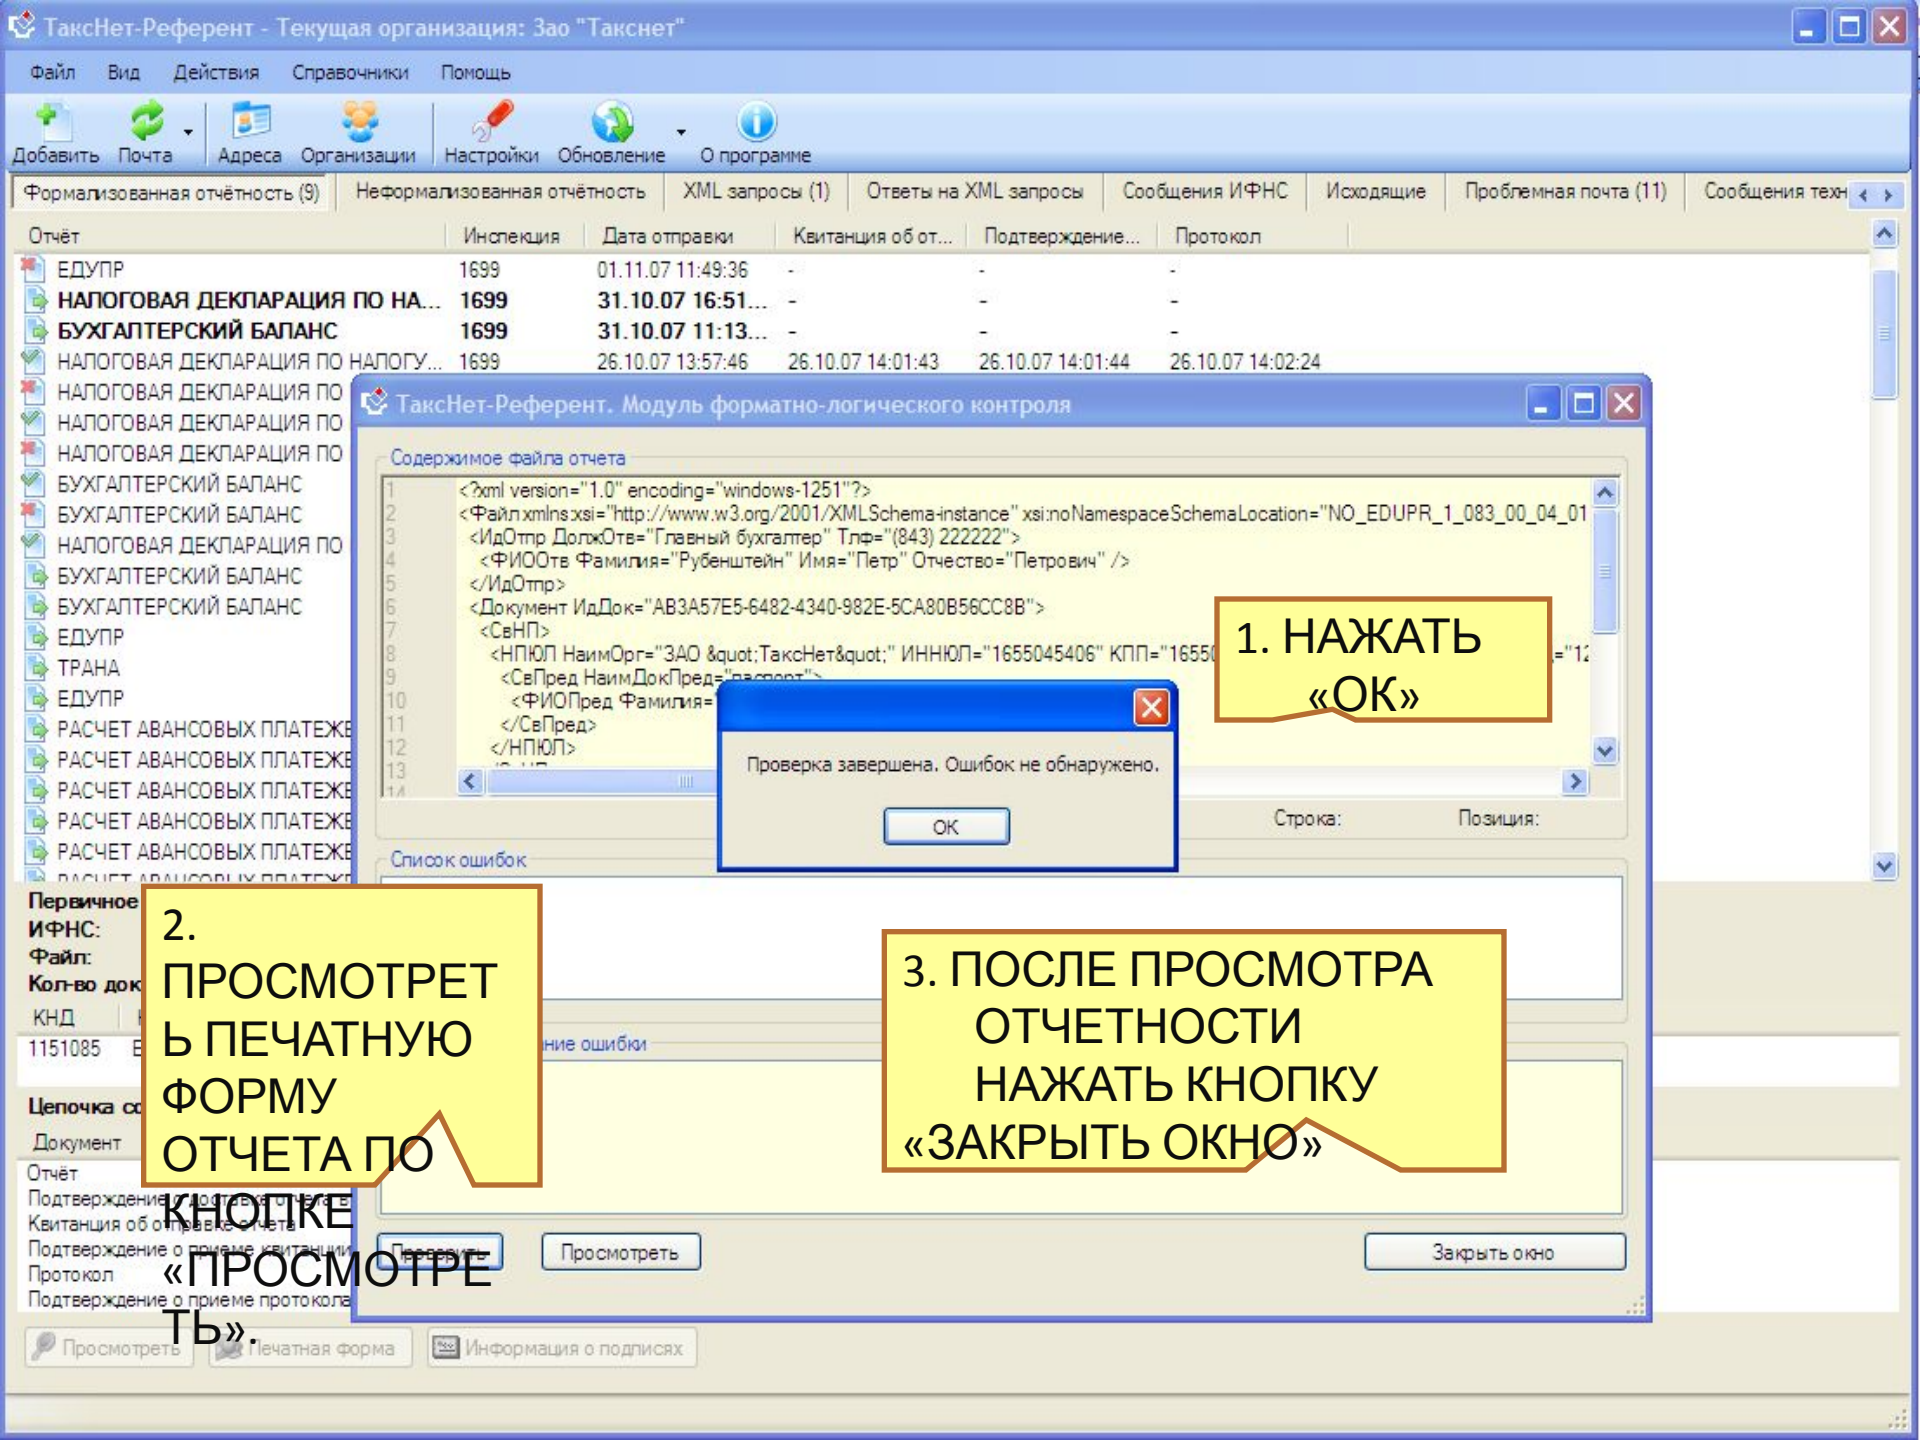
ТаксНет-Референт - Текущая организация: Зао "Такснет"

Файл Вид Действия Справочники Помощь

Добавить Почта Адреса Организации Настройки Обновление О программе

Формализованная отчётность (9) | Неформализованная отчётность | XML запросы (1) | Ответы на XML запросы | Сообщения ИФНС | Исходящие | Проблемная почта (11) | Сообщения тех

| Отчёт | Инспекция | Дата отправки | Квитанция об от... | Подтверждение... | Протокол |
|---|---|---|---|---|---|
| ЕДУПР | 1699 | 01.11.07 11:49:36 | - | - | - |
| НАЛОГОВАЯ ДЕКЛАРАЦИЯ ПО НА... | 1699 | 31.10.07 16:51... | - | - | - |
| БУХГАЛТЕРСКИЙ БАЛАНС | 1699 | 31.10.07 11:13... | - | - | - |
| НАЛОГОВАЯ ДЕКЛАРАЦИЯ ПО НАЛОГУ... | 1699 | 26.10.07 13:57:46 | 26.10.07 14:01:43 | 26.10.07 14:01:44 | 26.10.07 14:02:24 |
| НАЛОГОВАЯ ДЕКЛАРАЦИЯ ПО | | | | | |
| НАЛОГОВАЯ ДЕКЛАРАЦИЯ ПО | | | | | |
| НАЛОГОВАЯ ДЕКЛАРАЦИЯ ПО | | | | | |
| БУХГАЛТЕРСКИЙ БАЛАНС | | | | | |
| БУХГАЛТЕРСКИЙ БАЛАНС | | | | | |
| НАЛОГОВАЯ ДЕКЛАРАЦИЯ ПО | | | | | |
| БУХГАЛТЕРСКИЙ БАЛАНС | | | | | |
| БУХГАЛТЕРСКИЙ БАЛАНС | | | | | |
| ЕДУПР | | | | | |
| ТРАНА | | | | | |
| ЕДУПР | | | | | |
| РАСЧЕТ АВАНСОВЫХ ПЛАТЕЖЕ | | | | | |
| РАСЧЕТ АВАНСОВЫХ ПЛАТЕЖЕ | | | | | |
| РАСЧЕТ АВАНСОВЫХ ПЛАТЕЖЕ | | | | | |
| РАСЧЕТ АВАНСОВЫХ ПЛАТЕЖЕ | | | | | |
| РАСЧЕТ АВАНСОВЫХ ПЛАТЕЖЕ | | | | | |

Первичное
ИФНС:
Файл:
Кол-во док
КНД
1151085
Цепочка
Документ
Отчёт
Подтверждение о доставке отчета
Квитанция об отправке отчета
Подтверждение о приеме квитанции
Протокол
Подтверждение о приеме протокола

Просмотреть Печатная форма Информация о подписях

ТаксНет-Референт. Модуль форматно-логического контроля

Содержимое файла отчета
1 <?xml version="1.0" encoding="windows-1251"?>
2 <Файл xmlns:xsi="http://www.w3.org/2001/XMLSchema-instance" xsi:noNamespaceSchemaLocation="NO_EDUPR_1_083_00_04_01
3 <ИдОтпр ДолжОтв="Главный бухгалтер" Тлф="(843) 222222">
4 <ФИООтв Фамилия="Рубенштейн" Имя="Петр" Отчество="Петрович" />
5 </ИдОтпр>
6 <Документ ИдДок="AB3A57E5-6482-4340-982E-5CA80B56CC8B">
7 <СвНП>
8 <НПЮЛ НаимОрг="ЗАО &quot;ТаксНет&quot;" ИННЮЛ="1655045406" КПП="1655
9 <СвПред НаимДокПред="паспорт">
10 <ФИОПред Фамилия=
11 </СвПред>
12 </НПЮЛ>
13
14

Строка: Позиция:

Список ошибок

ние ошибки

Проверить Просмотреть Закрыть окно

Проверка завершена. Ошибок не обнаружено.
OK

1. НАЖАТЬ «ОК»

2. ПРОСМОТРЕТЬ ПЕЧАТНУЮ ФОРМУ ОТЧЕТА ПО КНОПКЕ «ПРОСМОТРЕТЬ».

3. ПОСЛЕ ПРОСМОТРА ОТЧЕТНОСТИ НАЖАТЬ КНОПКУ «ЗАКРЫТЬ ОКНО»